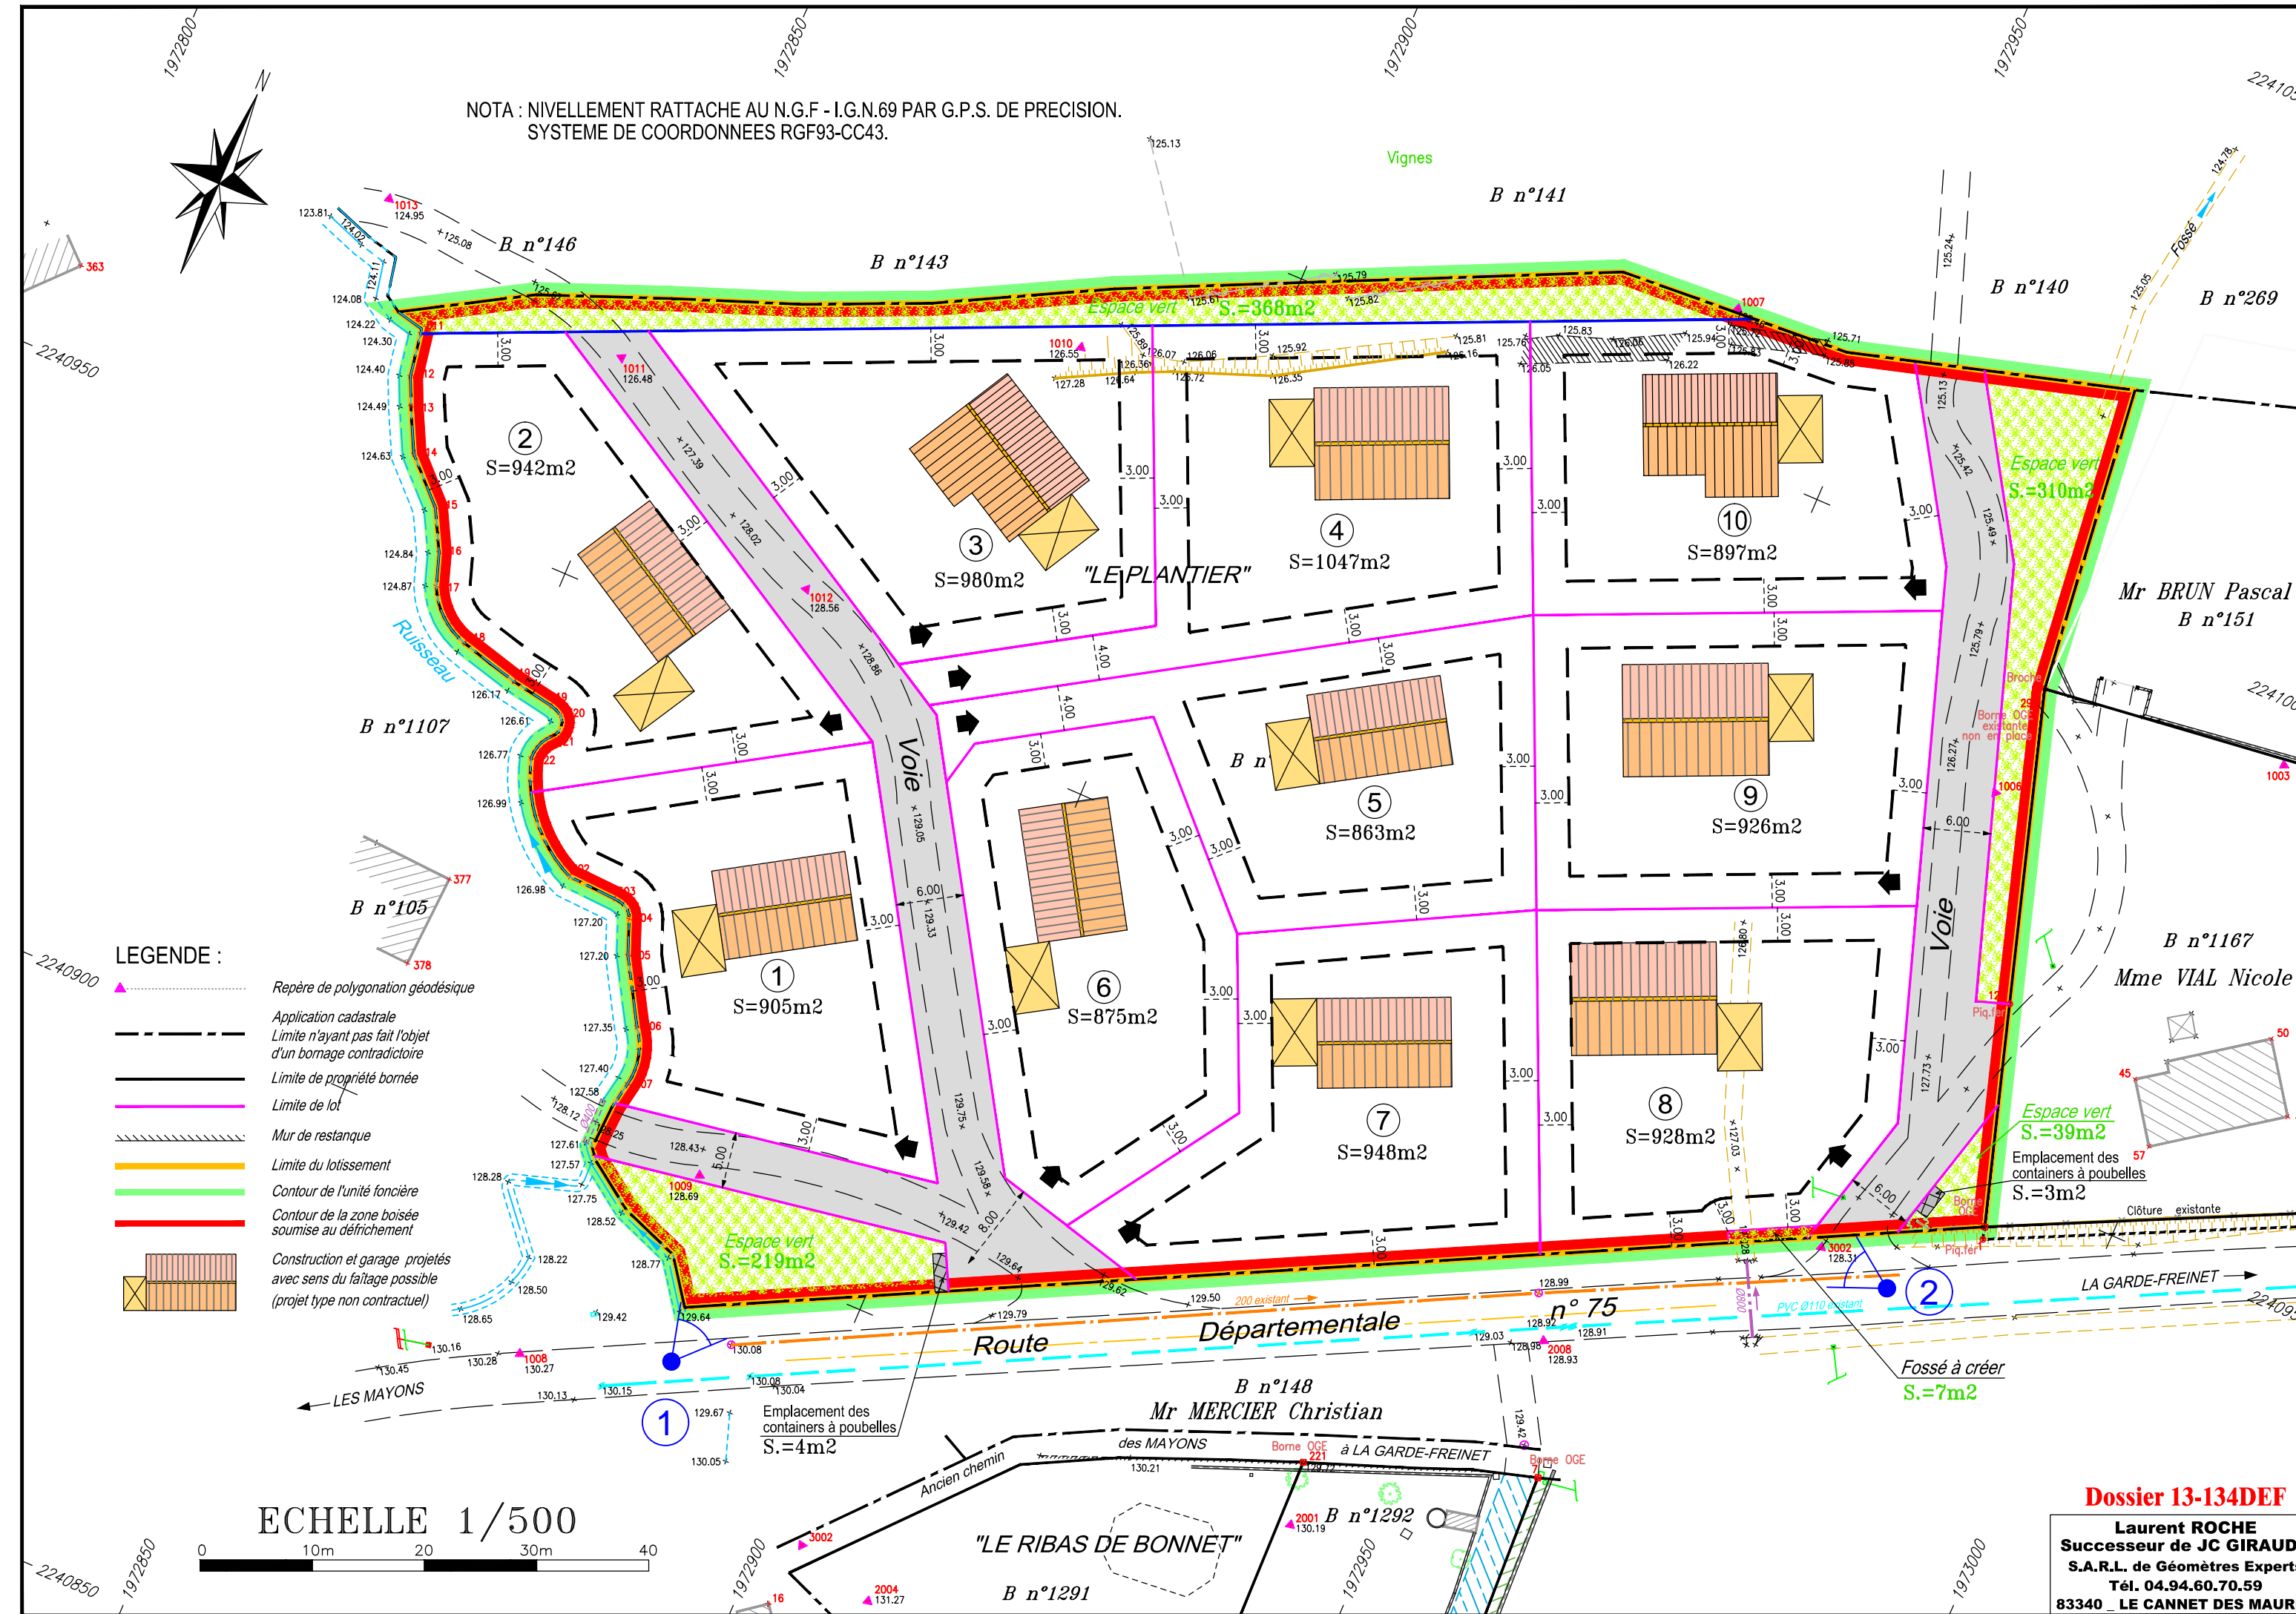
1972800
1972850
1972900
1972950
22410

NOTA : NIVELLEMENT RATTACHE AU N.G.F - I.G.N.69 PAR G.P.S. DE PRECISION.
SYSTEME DE COORDONNEES RGF93-CC43.

N

Vignes

B n°141
B n°146
B n°143
B n°140
B n°269
Fossé

Espace vert S.=368m2

2240950

② S=942m2
③ S=980m2
"LE PLANTIER"
④ S=1047m2
⑩ S=897m2
Espace vert S.=310m2

Mr BRUN Pascal
B n°151

Ruisseau

B n°1107

Voie

⑤ S=863m2
⑨ S=926m2

B n°105

2240900

LEGENDE :
Repère de polygonation géodésique
Application cadastrale
Limite n'ayant pas fait l'objet d'un bornage contradictoire
Limite de propriété bornée
Limite de lot
Mur de restanque
Limite du lotissement
Contour de l'unité foncière
Contour de la zone boisée soumise au défrichement
Construction et garage projetés avec sens du faîtage possible (projet type non contractuel)

① S=905m2
⑥ S=875m2
⑦ S=948m2
⑧ S=928m2

Voie

B n°1167
Mme VIAL Nicole

Espace vert S.=39m2
Emplacement des containers à poubelles S.=3m2

Espace vert S.=219m2

Clôture existante

Route Départementale n° 75
LA GARDE-FREINET
LES MAYONS

200 existant
PVC Ø110 existant

Fossé à créer S.=7m2

①
②

Emplacement des containers à poubelles S.=4m2

B n°148
Mr MERCIER Christian

des MAYONS à LA GARDE-FREINET
Ancien chemin

B n°1292
"LE RIBAS DE BONNET"
B n°1291

ECHELLE 1/500
0 10m 20 30m 40

2240850
1972850
1972900
1972950
1973000

Dossier 13-134DEF
Laurent ROCHE
Successeur de JC GIRAUD
S.A.R.L. de Géomètres Experts
Tél. 04.94.60.70.59
83340 _ LE CANNET DES MAUR